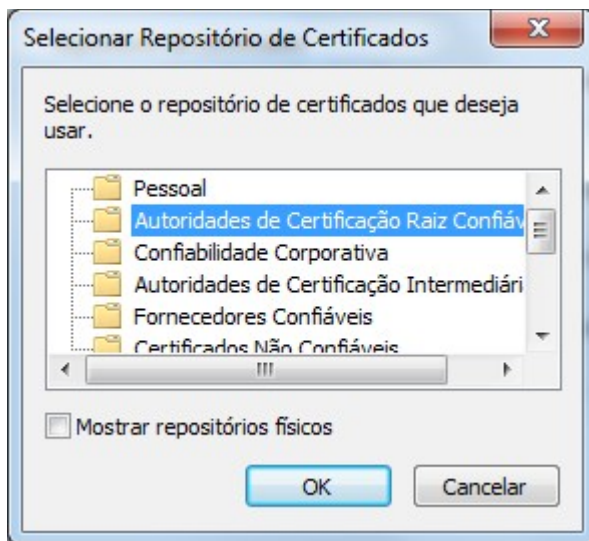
Selecionar Repositório de Certificados

Selecione o repositório de certificados que deseja usar.

Pessoal
Autoridades de Certificação Raiz Confiáv
Confiabilidade Corporativa
Autoridades de Certificação Intermediári
Fornecedores Confiáveis
Certificados Não Confiáveis

Mostrar repositórios físicos

OK
Cancelar